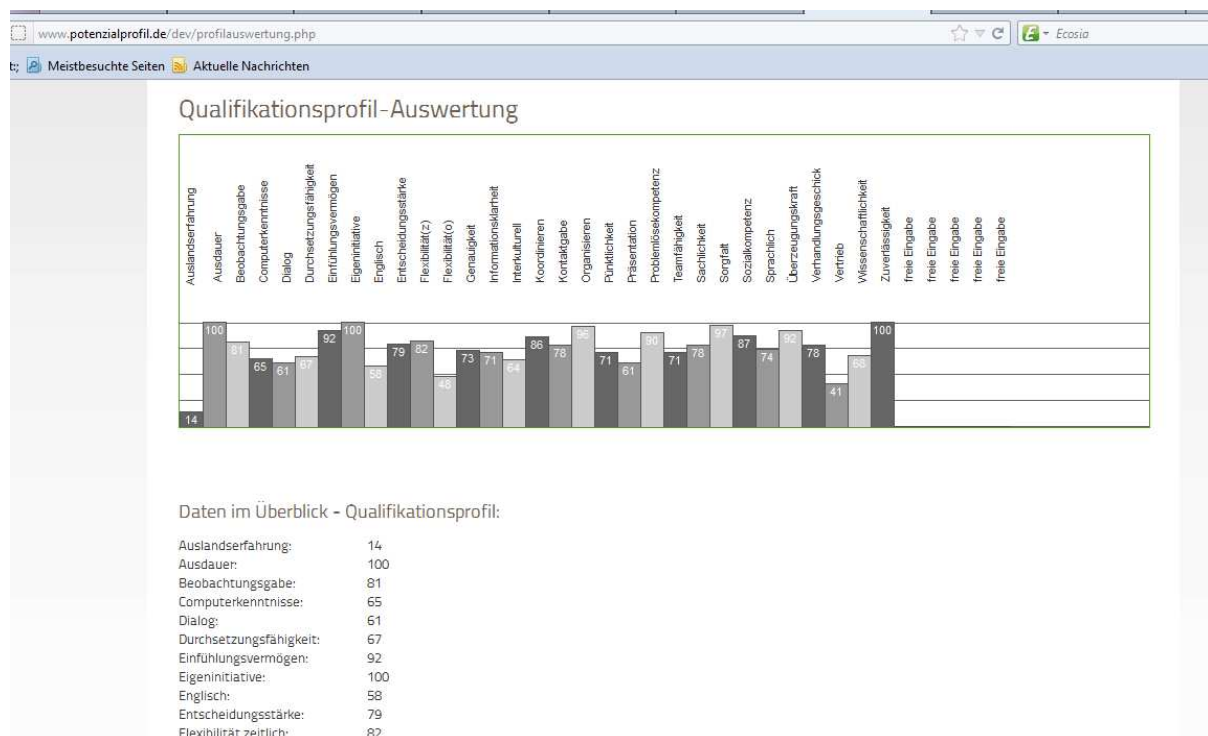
www.potenzialprofil.de/dev/profilauswertung.php

Ecosia

t; Meistbesuchte Seiten Aktuelle Nachrichten

Qualifikationsprofil-Auswertung

Auslandserfahrung
Ausdauer
Beobachtungsgabe
Computerkenntnisse
Dialog
Durchsetzungsfähigkeit
Einfühlungsvermögen
Eigeninitiative
Englisch
Entscheidungsstärke
Flexibilität(z)
Flexibilität(o)
Genauigkeit
Informationsklarheit
Interkulturell
Koordinieren
Kontaktgabe
Organisieren
Pünktlichkeit
Präsentation
Problemlösekompetenz
Teamfähigkeit
Sachlichkeit
Sorgfalt
Sozialkompetenz
Sprachlich
Überzeugungskraft
Verhandlungsgeschick
Vertrieb
Wissenschaftlichkeit
Zuverlässigkeit
freie Eingabe
freie Eingabe
freie Eingabe
freie Eingabe
freie Eingabe

14 100 81 65 61 67 92 100 58 79 82 48 73 71 64 86 78 96 71 61 90 71 78 97 87 74 92 78 41 68 100

Daten im Überblick - Qualifikationsprofil:

| | |
|---|---|
| Auslandserfahrung: | 14 |
| Ausdauer: | 100 |
| Beobachtungsgabe: | 81 |
| Computerkenntnisse: | 65 |
| Dialog: | 61 |
| Durchsetzungsfähigkeit: | 67 |
| Einfühlungsvermögen: | 92 |
| Eigeninitiative: | 100 |
| Englisch: | 58 |
| Entscheidungsstärke: | 79 |
| Flexibilität zeitlich: | 82 |